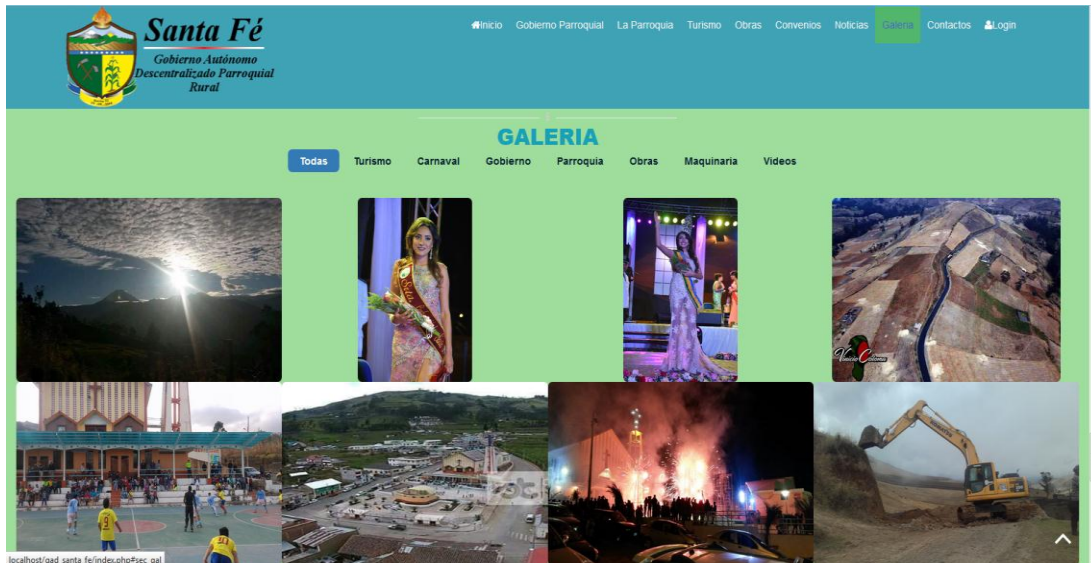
Santa Fé
Gobierno Autónomo Descentralizado Parroquial Rural

Inicio Gobierno Parroquial La Parroquia Turismo Obras Convenios Noticias Galeria Contactos Login

GALERIA

Todas Turismo Carnaval Gobierno Parroquia Obras Maquinaria Videos

localhost/gad santa fe/index.php#sec gal